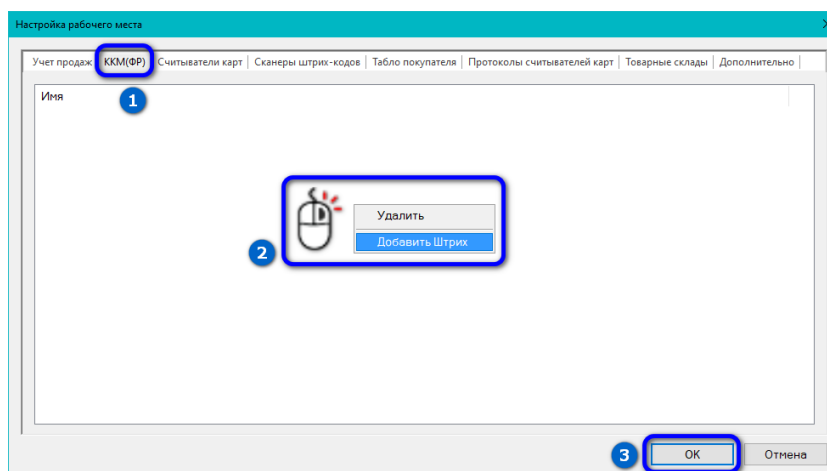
Настройка рабочего места

X

Учет продаж | ККМ(ФР) | Считыватели карт | Сканеры штрих-кодов | Табло покупателя | Протоколы считывателей карт | Товарные склады | Дополнительно

1

Имя

2

Удалить

Добавить Штрих

3

OK

Отмена